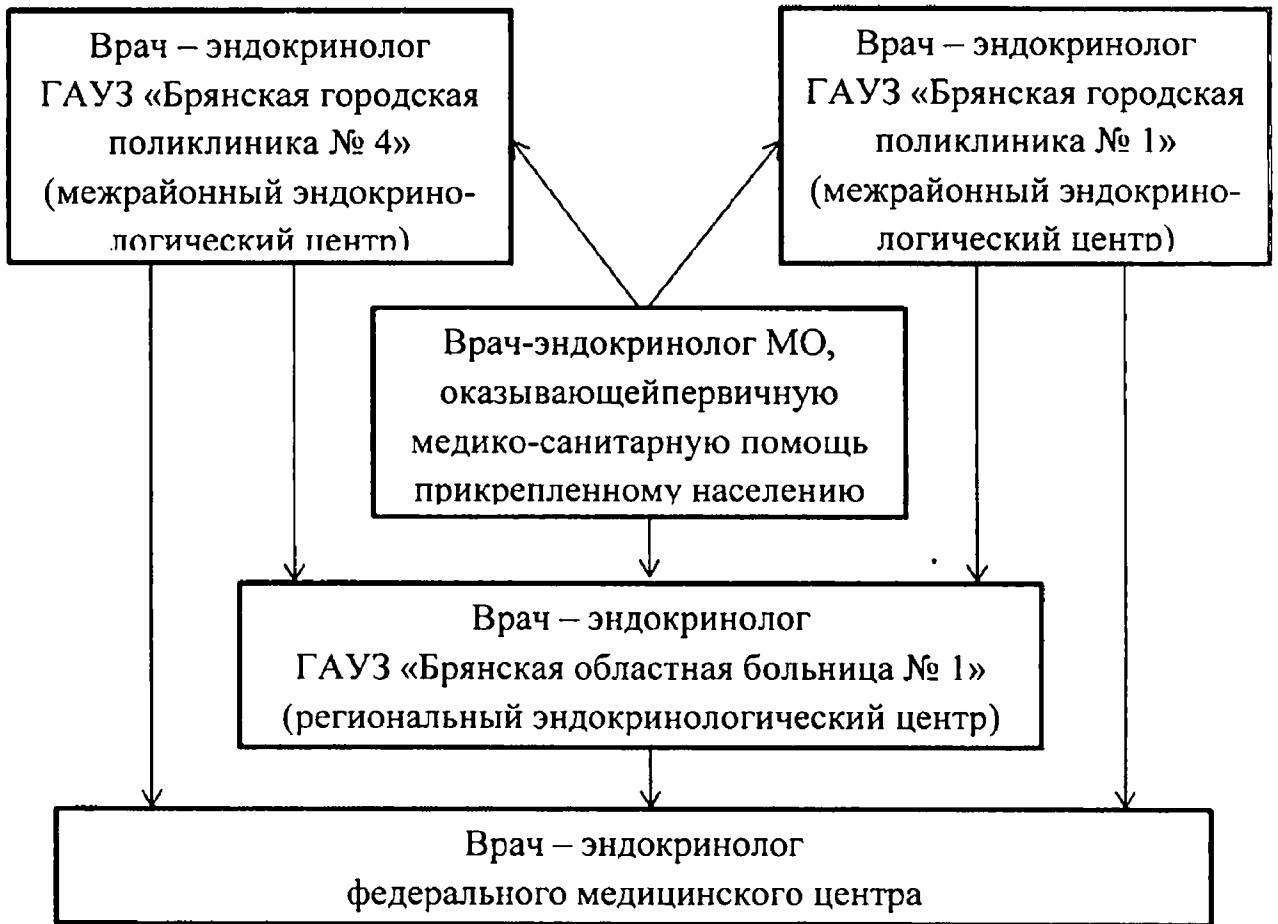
Врач – эндокринолог ГАУЗ «Брянская городская поликлиника № 4» (межрайонный эндокринологический центр)

Врач – эндокринолог ГАУЗ «Брянская городская поликлиника № 1» (межрайонный эндокринологический центр)

Врач-эндокринолог МО, оказывающейпервичную медико-санитарную помощь прикрепленному населению

Врач – эндокринолог ГАУЗ «Брянская областная больница № 1» (региональный эндокринологический центр)

Врач – эндокринолог федерального медицинского центра